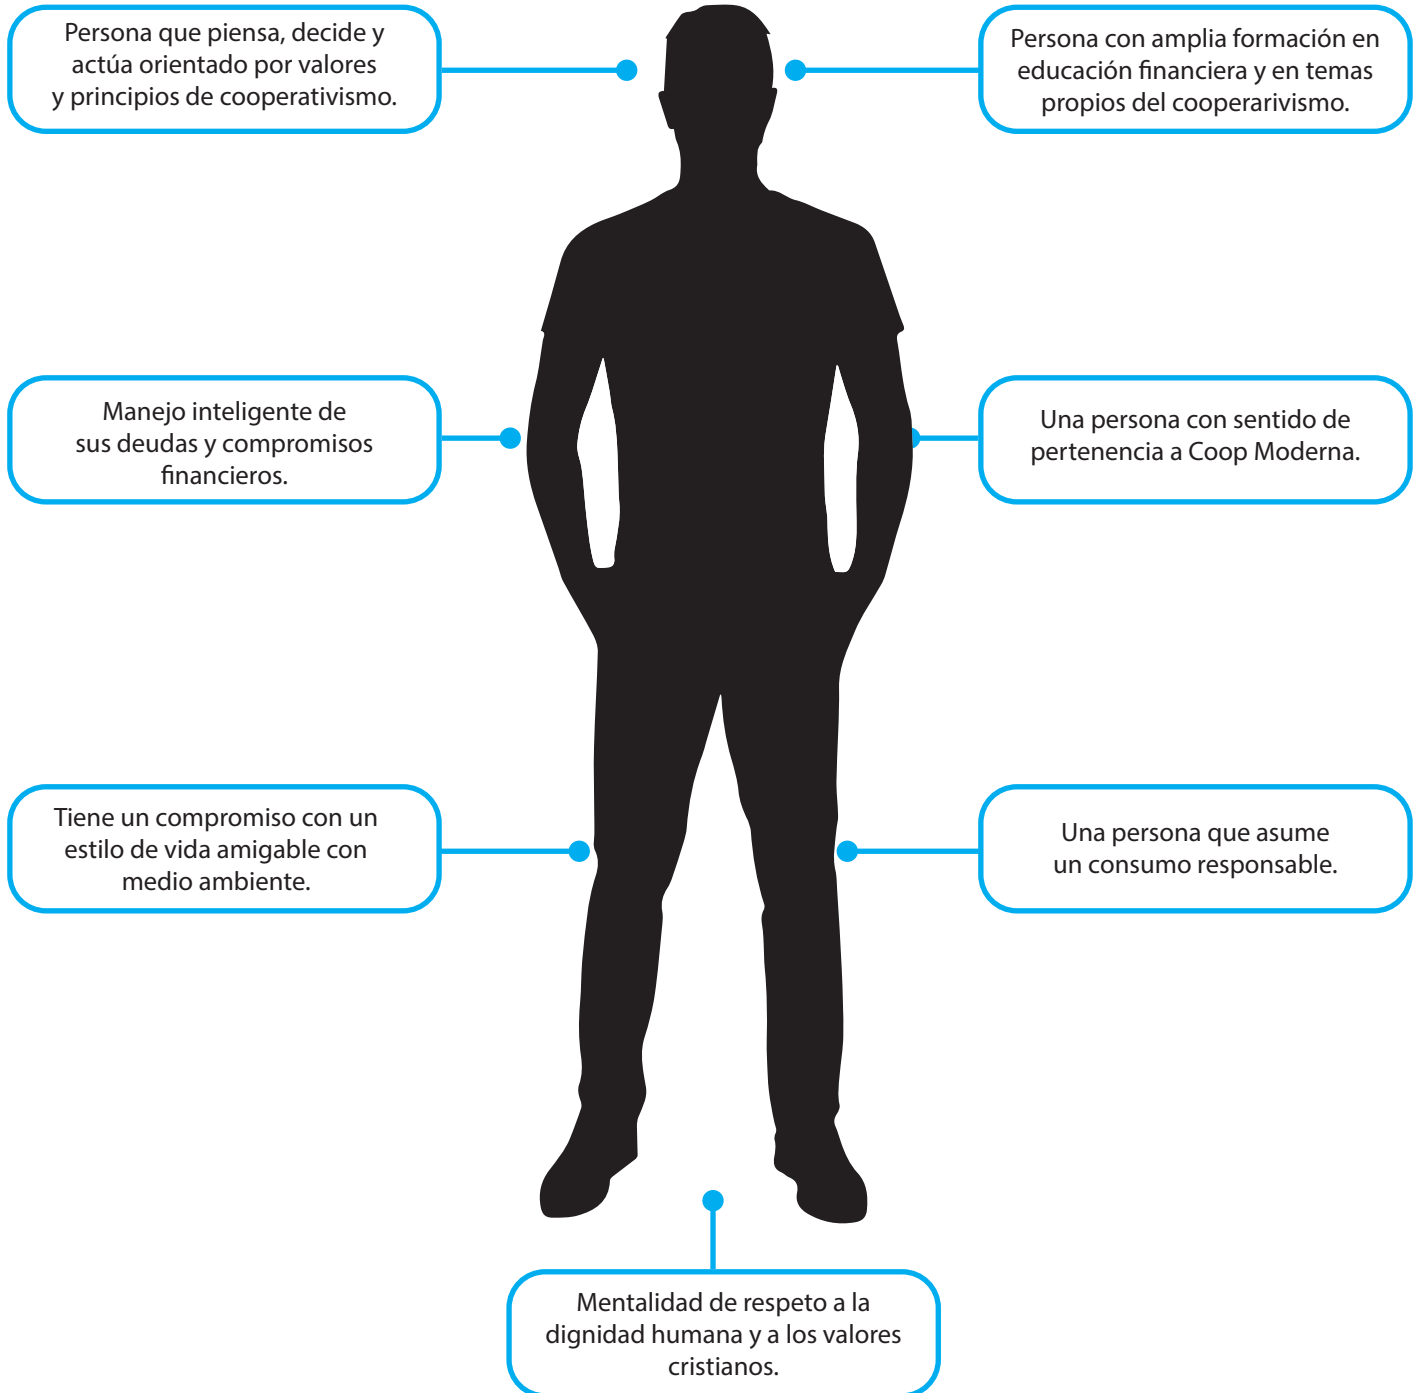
Persona que piensa, decide y actúa orientado por valores y principios de cooperativismo.

Persona con amplia formación en educación financiera y en temas propios del cooperarivismo.

Manejo inteligente de sus deudas y compromisos financieros.

Una persona con sentido de pertenencia a Coop Moderna.

Tiene un compromiso con un estilo de vida amigable con medio ambiente.

Una persona que asume un consumo responsable.

Mentalidad de respeto a la dignidad humana y a los valores cristianos.